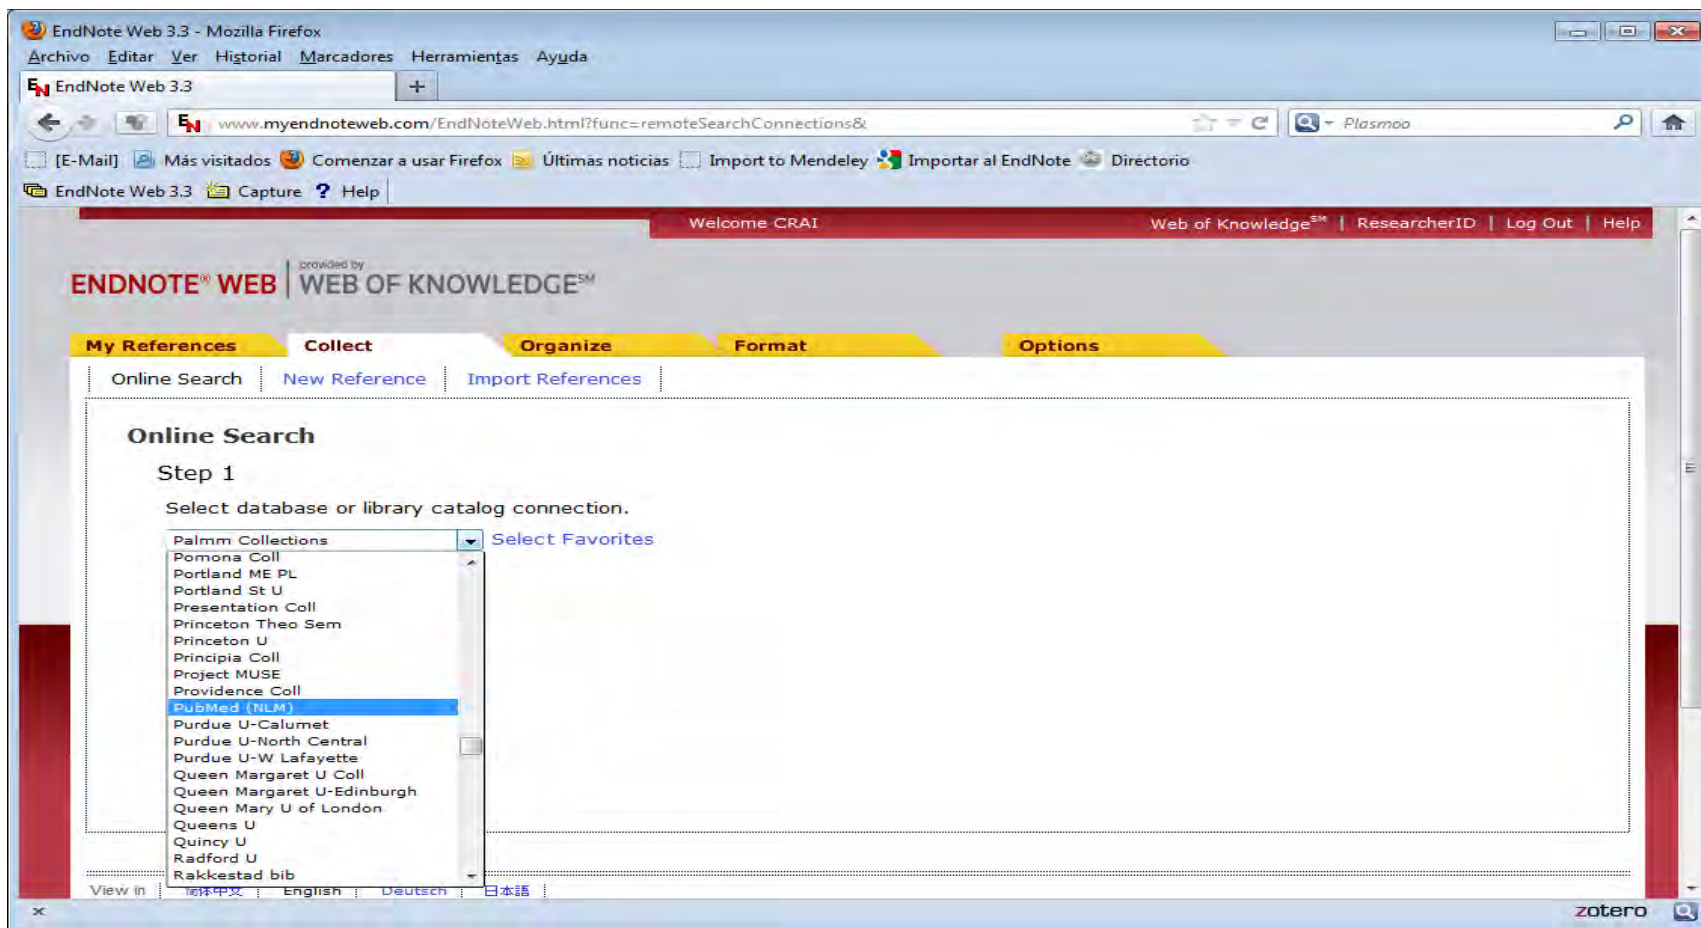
EndNote Web 3.3 - Mozilla Firefox
Archivo Editar Ver Historial Marcadores Herramientas Ayuda
EndNote Web 3.3 +
www.myendnoteweb.com/EndNoteWeb.html?func=remoteSearchConnections&
Plasmoo
[E-Mail] Más visitados Comenzar a usar Firefox Últimas noticias Import to Mendeley Importar al EndNote Directorio
EndNote Web 3.3 Capture ? Help

Welcome CRAI Web of Knowledge℠ | ResearcherID | Log Out | Help

ENDNOTE® WEB | provided by WEB OF KNOWLEDGE℠

My References Collect Organize Format Options
Online Search | New Reference | Import References

Online Search
Step 1
Select database or library catalog connection.

Palmm Collections
Select Favorites
Pomona Coll
Portland ME PL
Portland St U
Presentation Coll
Princeton Theo Sem
Princeton U
Principia Coll
Project MUSE
Providence Coll
PubMed (NLM)
Purdue U-Calumet
Purdue U-North Central
Purdue U-W Lafayette
Queen Margaret U Coll
Queen Margaret U-Edinburgh
Queen Mary U of London
Queens U
Quincy U
Radford U
Rakkestad bib

View in | 简体中文 | English | Deutsch | 日本語 |

zotero